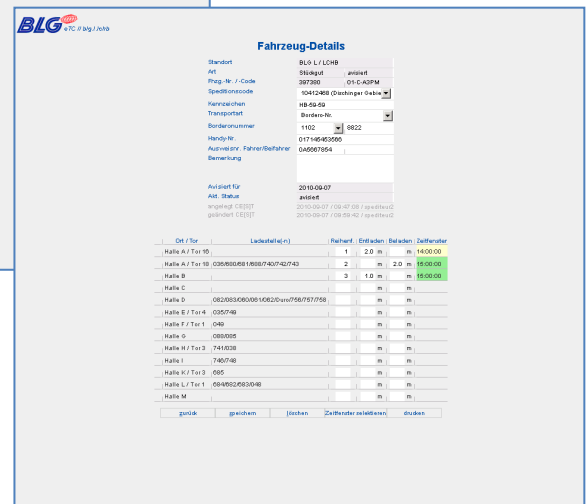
BLG eTC // blg / lchb

Fahrzeug-Details

| | | |
|---|---|---|
| Standort | BLG L / LCHB | |
| Art | Stückgut | avisiert |
| Fhzg.-Nr. / -Code | 397380 | 01-C-A3PM |
| Speditionscode | 10412468 (Dachinger Gebie | |
| Kennzeichen | HB-59-59 | |
| Transportart | Bordero-Nr. | |
| Borderonummer | 1102 | 9822 |
| Handy-Nr. | 017146463566 | |
| Ausweisnr. Fahrer/Beifahrer | 0A6667854 | |
| Bemerkung | | |
| Avisiert für | 2010-09-07 | |
| Akt. Status | avisiert | |
| angelegt CE(S)T | 2010-09-07 / 09:47:00 / spediteur2 | |
| geändert CE(S)T | 2010-09-07 / 09:59:42 / spediteur2 | |

| Ort / Tor | Ladestelle(-n) | Reihenf. | Entladen | | Beladen | | Zeitfenster |
|---|---|---|---|---|---|---|---|
| Halle A / Tor 16 | | 1 | 2.0 | m | | m | 14:00:00 |
| Halle A / Tor 19 | 036/680/681/688/740/742/743 | 2 | | m | 2.0 | m | 15:00:00 |
| Halle B | | 3 | 1.0 | m | | m | 15:00:00 |
| Halle C | | | | m | | m | |
| Halle D | 082/083/080/081/082/Duro/756/757/758 | | | m | | m | |
| Halle E / Tor 4 | 035/749 | | | m | | m | |
| Halle F / Tor 1 | 049 | | | m | | m | |
| Halle G | 080/085 | | | m | | m | |
| Halle H / Tor 3 | 741/838 | | | m | | m | |
| Halle I | 746/748 | | | m | | m | |
| Halle K / Tor 3 | 685 | | | m | | m | |
| Halle L / Tor 1 | 684/682/683/048 | | | m | | m | |
| Halle M | | | | m | | m | |

zurück | speichern | löschen | Zeitfenster selektieren | drucken